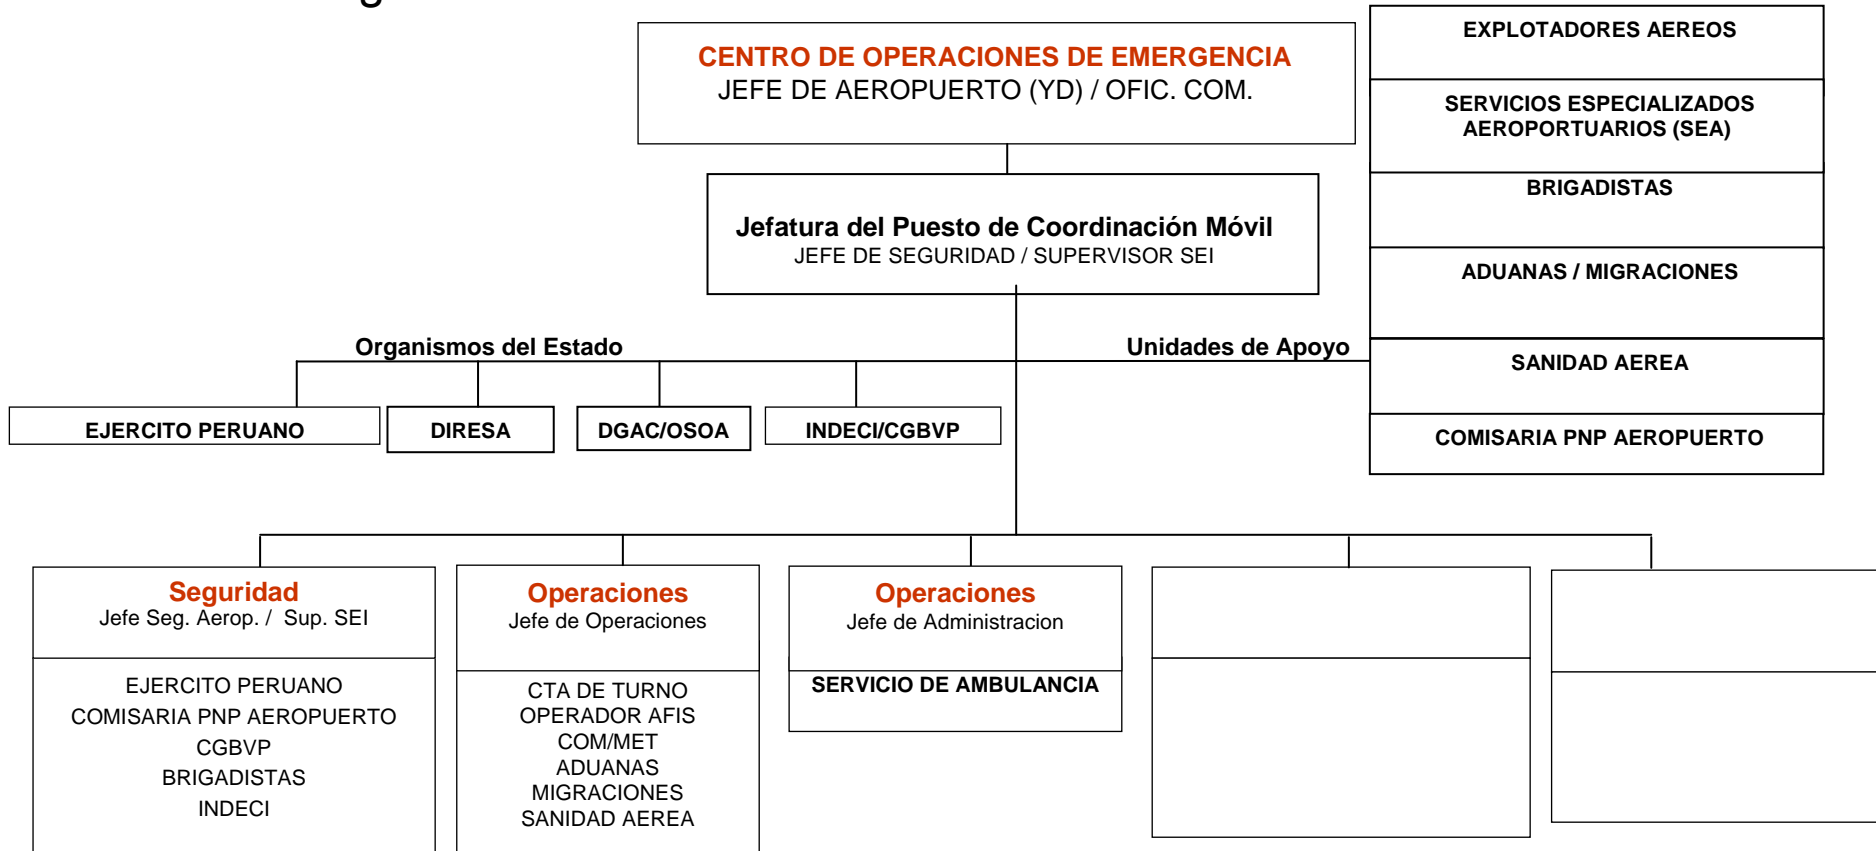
CENTRO DE OPERACIONES DE EMERGENCIA
JEFE DE AEROPUERTO (YD) / OFIC. COM.

EXPLOTADORES AEREOS

SERVICIOS ESPECIALIZADOS AEROPORTUARIOS (SEA)

BRIGADISTAS

ADUANAS / MIGRACIONES

SANIDAD AEREA

COMISARIA PNP AEROPUERTO

Jefatura del Puesto de Coordinación Móvil
JEFE DE SEGURIDAD / SUPERVISOR SEI

Organismos del Estado

Unidades de Apoyo

EJERCITO PERUANO

DIRESA

DGAC/OSOA

INDECI/CGBVP

Seguridad
Jefe Seg. Aerop. / Sup. SEI

EJERCITO PERUANO
COMISARIA PNP AEROPUERTO
CGBVP
BRIGADISTAS
INDECI

Operaciones
Jefe de Operaciones

CTA DE TURNO
OPERADOR AFIS
COM/MET
ADUANAS
MIGRACIONES
SANIDAD AEREA

Operaciones
Jefe de Administracion

SERVICIO DE AMBULANCIA